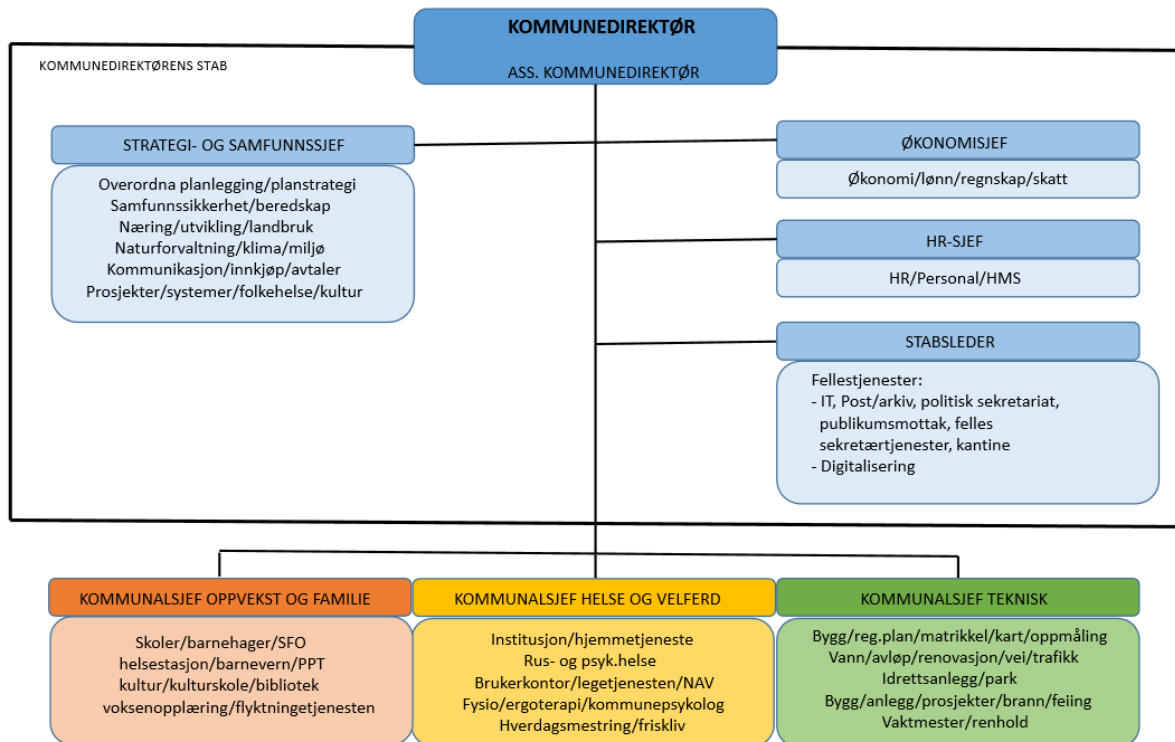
KOMMUNEDIREKTØR

ASS. KOMMUNEDIREKTØR

KOMMUNEDIREKTØRENS STAB

STRATEGI- OG SAMFUNNSSJEF

Overordna planlegging/planstrategi
Samfunnssikkerhet/beredskap
Næring/utvikling/landbruk
Naturforvaltning/klima/miljø
Kommunikasjon/innkjøp/avtaler
Prosjekter/systemer/folkehelse/kultur

ØKONOMISJEF

Økonomi/lønn/regnskap/skatt

HR-SJEF

HR/Personal/HMS

STABSLEDER

Fellestjenester:
- IT, Post/arkiv, politisk sekretariat, publikumsmottak, felles sekretærtjenester, kantine
- Digitalisering

KOMMUNALSJEF OPPVEKST OG FAMILIE

Skoler/barnehager/SFO
helsestasjon/barnevern/PPT
kultur/kulturskole/bibliotek
voksenopplæring/flyktningetjenesten

KOMMUNALSJEF HELSE OG VELFERD

Institusjon/hjemmetjeneste
Rus- og psyk.helse
Brukerkontor/legetjenesten/NAV
Fysio/ergoterapi/kommunepsykolog
Hverdagsmestring/friskliv

KOMMUNALSJEF TEKNISK

Bygg/reg.plan/matrikkel/kart/oppmåling
Vann/avløp/renovasjon/vei/trafikk
Idrettsanlegg/park
Bygg/anlegg/prosjekter/brann/feiing
Vaktmester/renhold